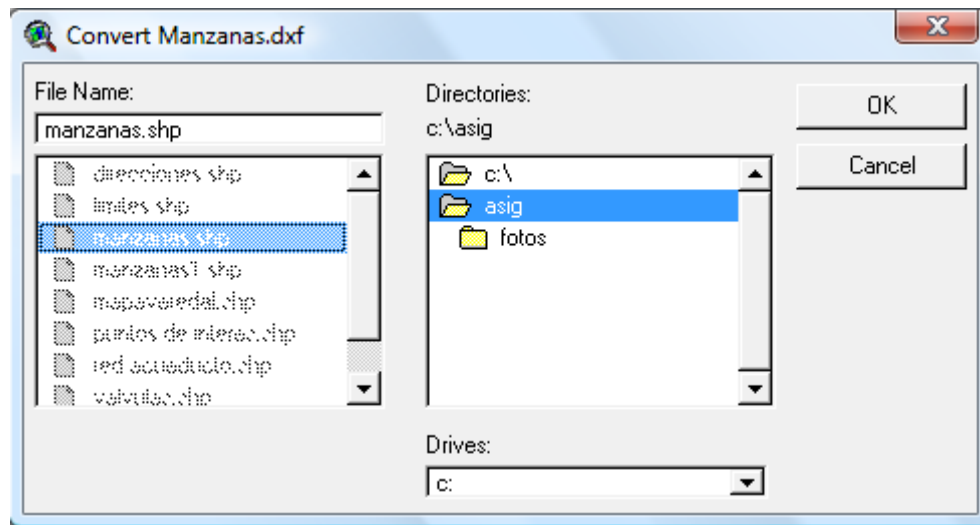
Convert Manzanas.dxf

File Name:

manzanas.shp

direcciones.shp
limites.shp
manzanas.shp
manzanas1.shp
mapaveredal.shp
puntos de interes.shp
red acueducto.shp
valvulas.shp

Directories:

c:\asig

c:\
asig
fotos

Drives:

c:

OK

Cancel